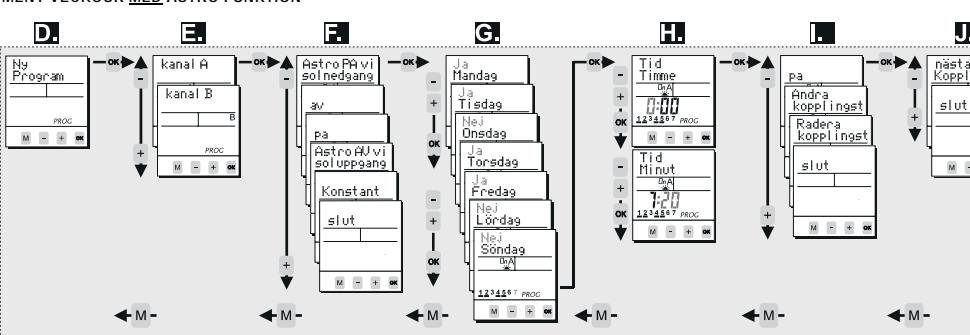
MENT VECKOUR MED ASTRO FUNKTION

D.
Ny Program
PROG
M - + OK

OK

E.
kanal A
kanal B
B
PROG
M - + OK

OK

F.
Astro PÅ vi solnedgang
av
pa
Astro AV vi soluppgang
Konstant
slut
M - + OK

OK

G.
Ja Mandag
Ja Tisdag
Nej Onsdag
Ja Torsdag
Ja Fredag
Nej Lördag
Nej Söndag
OnA
1234567 PROG
M - + OK

OK

H.
Tid Timme
OnA
0:00
1234567 PROG
M - + OK
Tid Minut
OnA
7:20
1234567 PROG
M - + OK

OK

I.
pa
Ändra kopplingst
Radera kopplingst
slut
M - + OK

OK

J.
nästa Koppl
slut
M

M
M
M
M
M
M